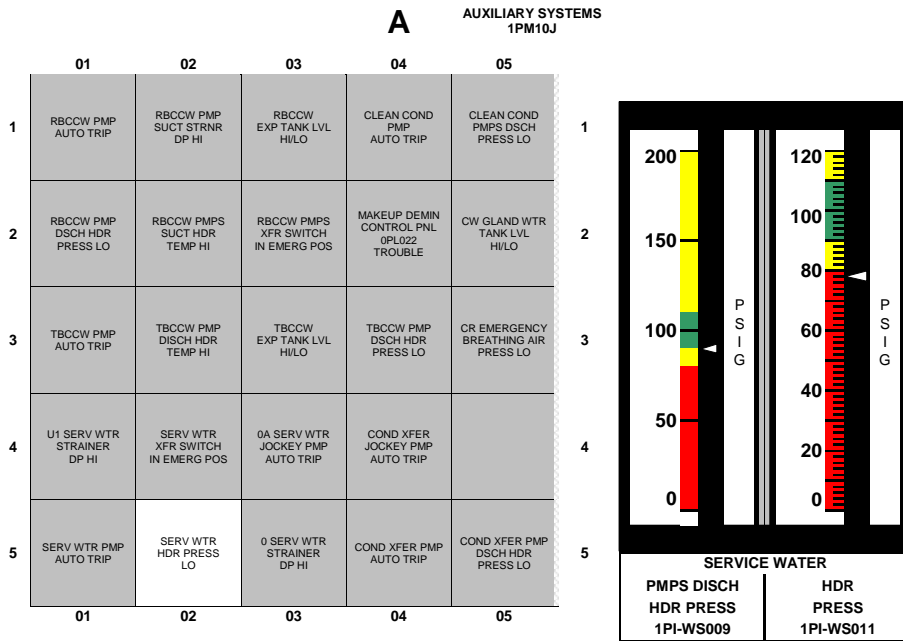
A

AUXILIARY SYSTEMS
1PM10J

| | 01 | 02 | 03 | 04 | 05 | |
|---|---|---|---|---|---|---|
| 1 | RBCCW PMP AUTO TRIP | RBCCW PMP SUCT STRNR DP HI | RBCCW EXP TANK LVL HI/LO | CLEAN COND PMP AUTO TRIP | CLEAN COND PMPS DSCH PRESS LO | 1 |
| 2 | RBCCW PMP DSCH HDR PRESS LO | RBCCW PMPS SUCT HDR TEMP HI | RBCCW PMPS XFR SWITCH IN EMERG POS | MAKEUP DEMIN CONTROL PNL 0PL022 TROUBLE | CW GLAND WTR TANK LVL HI/LO | 2 |
| 3 | TBCCW PMP AUTO TRIP | TBCCW PMP DISCH HDR TEMP HI | TBCCW EXP TANK LVL HI/LO | TBCCW PMP DSCH HDR PRESS LO | CR EMERGENCY BREATHING AIR PRESS LO | 3 |
| 4 | U1 SERV WTR STRAINER DP HI | SERV WTR XFR SWITCH IN EMERG POS | 0A SERV WTR JOCKEY PMP AUTO TRIP | COND XFER JOCKEY PMP AUTO TRIP | | 4 |
| 5 | SERV WTR PMP AUTO TRIP | SERV WTR HDR PRESS LO | 0 SERV WTR STRAINER DP HI | COND XFER PMP AUTO TRIP | COND XFER PMP DSCH HDR PRESS LO | 5 |
| | 01 | 02 | 03 | 04 | 05 | |

200
150
100
50
0
PSIG

120
100
80
60
40
20
0
PSIG

SERVICE WATER
PMPS DISCH HDR PRESS 1PI-WS009
HDR PRESS 1PI-WS011